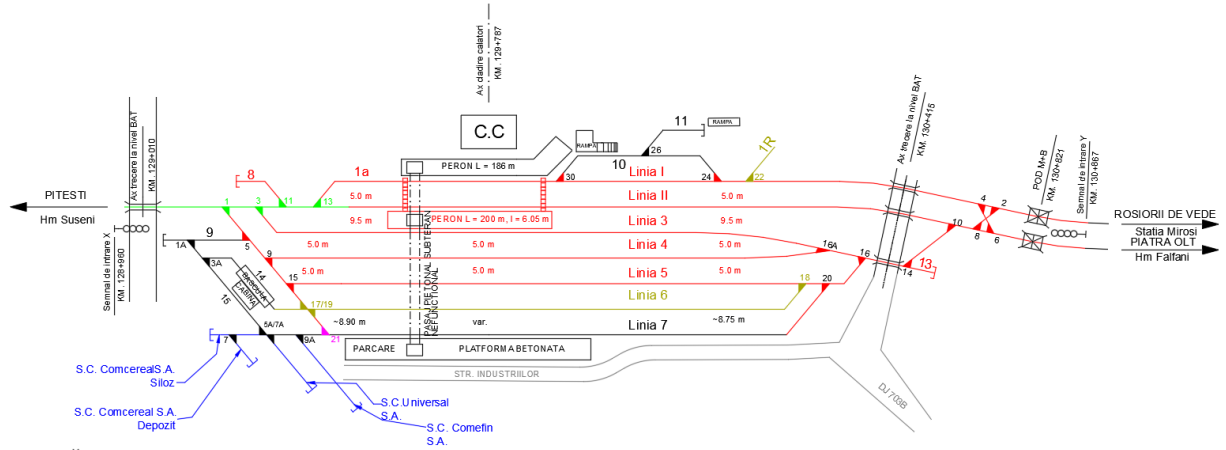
Ax dadire calatori
KM. 129+787

C.C

Ax trecere la nivel BAT
KM. 129+010

PITESTI
Hm Suseni

Semnal de intrare X
KM. 128+960

RAMPA
11
RAMPA
26
PERON L = 186 m
10
1a
8
1R
30
24
22
Linia I
5.0 m
1
3
11
13
Linia II
5.0 m
9.5 m
PERON L = 200 m, l = 6.05 m
Linia 3
9.5 m
9
1A
5
5.0 m
5.0 m
Linia 4
16A
3A
9
RAMPA CABINA
14
15
5.0 m
5.0 m
Linia 5
5.0 m
16
15
17/19
Linia 6
18
20
~8.90 m
var.
Linia 7
~8.75 m
6A/7A
9A
21
7
PASAJ PIETONAL SUBTERAN NEFUNCTIONAL
PARCARE
PLATFORMA BETONATA
STR. INDUSTRIILOR

Ax trecere la nivel BAT
KM. 130+415

14
13
10
4
2
8
6

POD M+B
KM. 130+821

Semnal de intrare Y
KM. 130+867

ROSIORII DE VEDE
Statia Mirosi
PIATRA OLT
Hm Falfani

DJ703B

S.C. ComcerealS.A.
Siloz

S.C. Comcereal S.A.
Depozit

S.C.Universal
S.A.

S.C. Comefin
S.A.